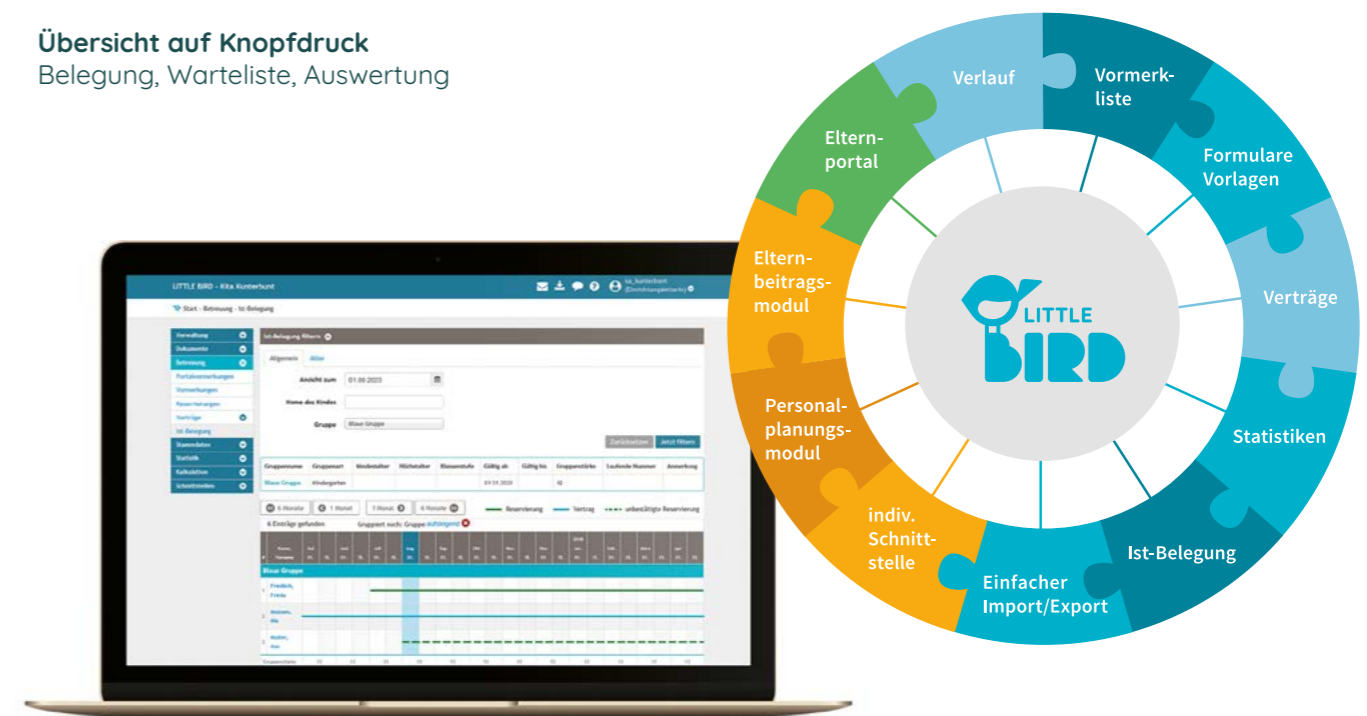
Übersicht auf Knopfdruck
Belegung, Warteliste, Auswertung

LITTLE BIRD – Kita Kunterbunt
Start › Betreuung › Ist-Belegung
Verwaltung
Dokumente
Betreuung
Portalvormerkungen
Vormerkungen
Reservierungen
Verträge
Ist-Belegung
Stammdaten
Statistik
Kalkulation
Schnittstellen
Ist-Belegung filtern
Allgemein
Alter
Ansicht zum
01.08.2023
Name des Kindes
Gruppe
Blaue Gruppe
Zurücksetzen
Jetzt filtern
| Gruppenname | Gruppenart | Mindestalter | Höchstalter | Klassenstufe | Gültig ab | Gültig bis | Gruppenstärke | Laufende Nummer | Anmerkung |
|---|---|---|---|---|---|---|---|---|---|
| Blaue Gruppe | Kindergarten | | | | 01.01.2020 | | 12 | | |
6 Monate
1 Monat
1 Monat
6 Monate
Reservierung
Vertrag
unbestätigte Reservierung
6 Einträge gefunden
Gruppiert nach: Gruppe aufsteigend
Blaue Gruppe
Friedrich, Frieda
Heimann, Ida
Muster, Max

Verlauf
Vormerk-liste
Formulare Vorlagen
Verträge
Statistiken
Ist-Belegung
Einfacher Import/Export
indiv. Schnitt-stelle
Personal-planungs-modul
Eltern-beitrags-modul
Eltern-portal
LITTLE BIRD